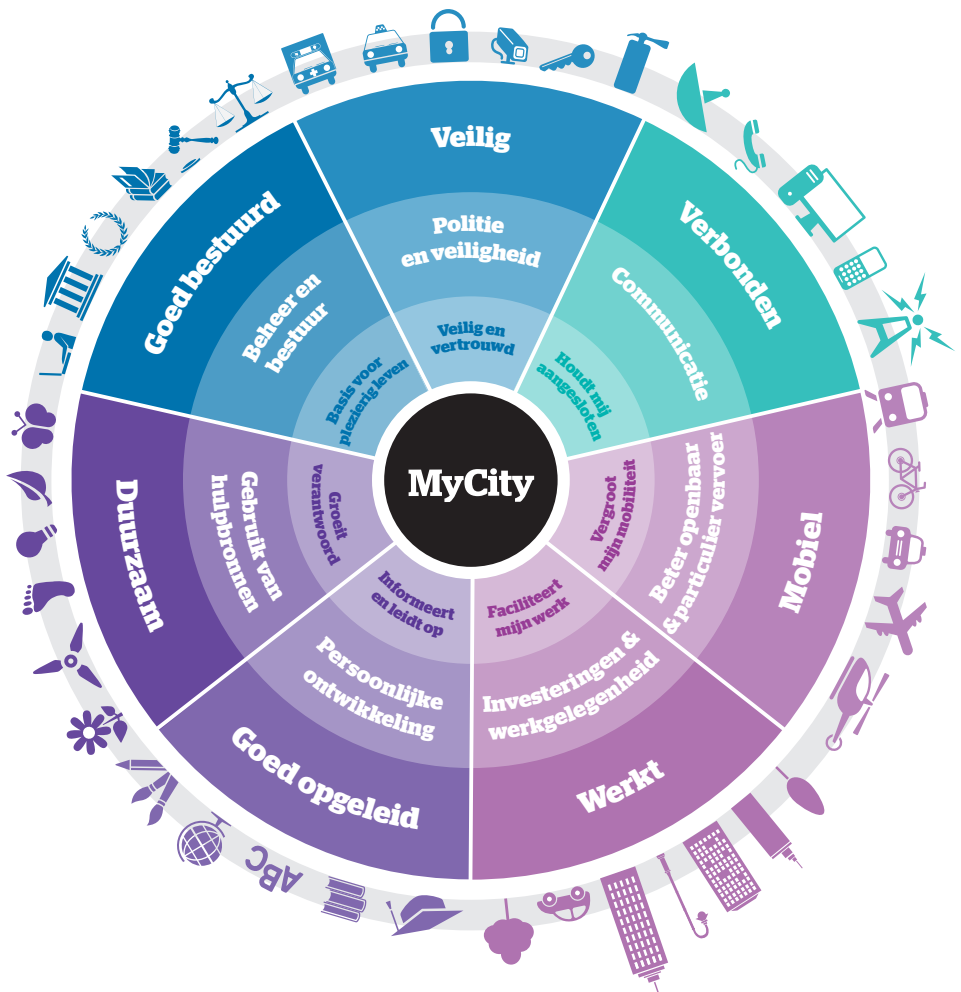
MyCity

Veilig
Politie en veiligheid
Veilig en vertrouwd

Verbonden
Communicatie
Houdt mij aangesloten

Mobiel
Beter openbaar & particulier vervoer
Vergroot mijn mobiliteit

Werkt
Investeringen & werkgelegenheid
Faciliteert mijn werk

Goed opgeleid
Persoonlijke ontwikkeling
Informeert en leidt op

Duurzaam
Gebruik van hulpbronnen
Groeit verantwoord

Goed bestuurd
Beheer en bestuur
Basis voor plezierig leven

ABC